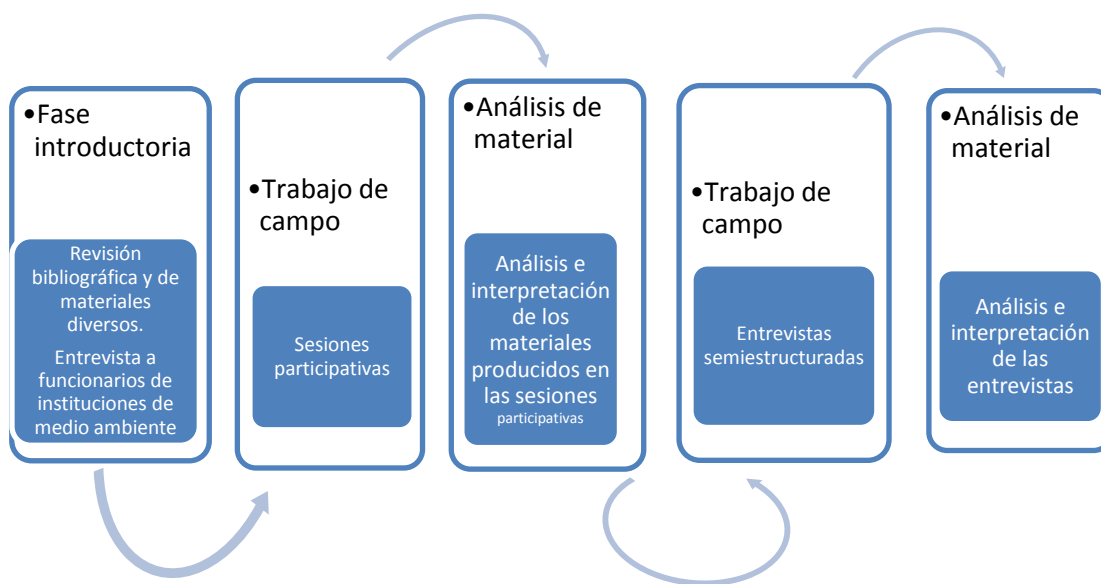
•Fase introductoria

Revisión bibliográfica y de materiales diversos.

Entrevista a funcionarios de instituciones de medio ambiente

•Trabajo de campo

Sesiones participativas

•Análisis de material

Análisis e interpretación de los materiales producidos en las sesiones participativas

•Trabajo de campo

Entrevistas semiestructuradas

•Análisis de material

Análisis e interpretación de las entrevistas